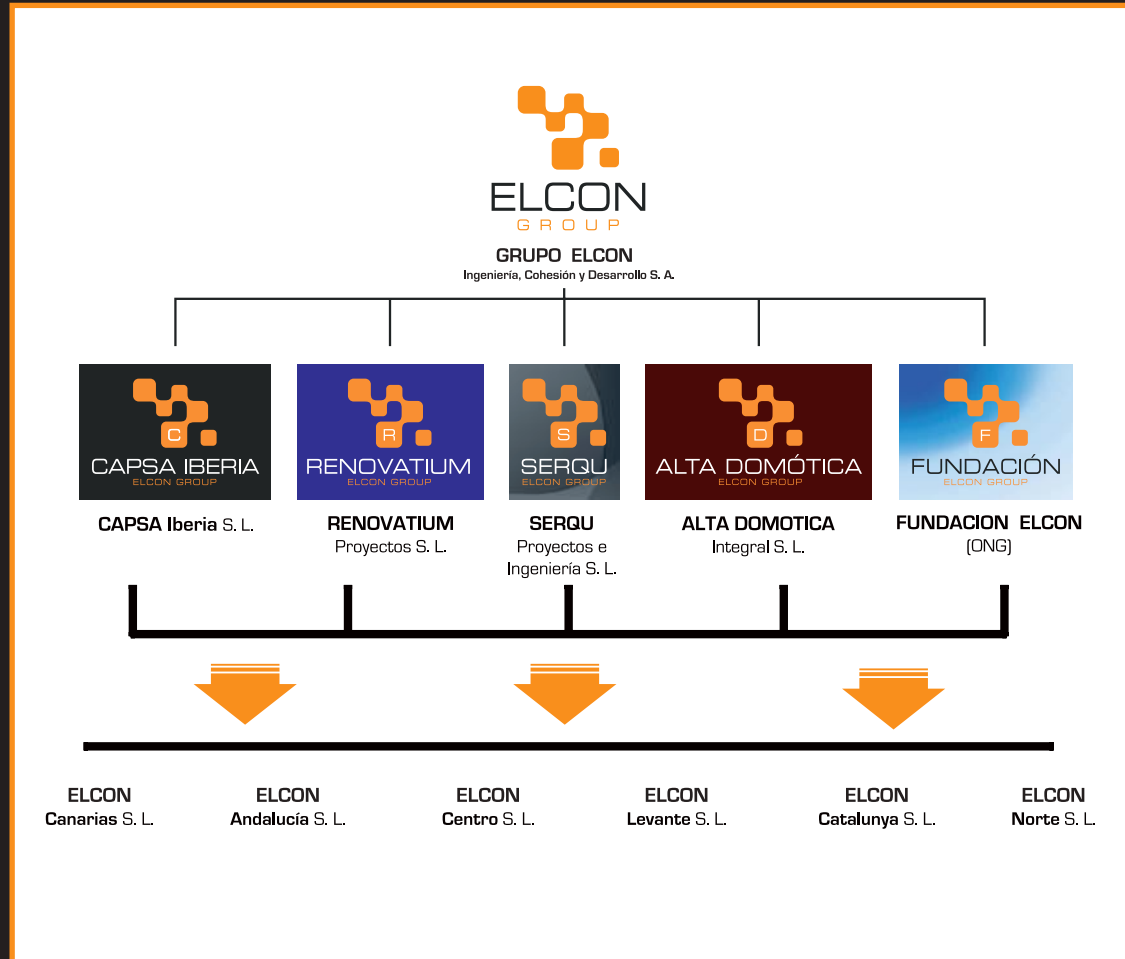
ELCON
GROUP

GRUPO ELCON
Ingeniería, Cohesión y Desarrollo S. A.

C
CAPSA IBERIA
ELCON GROUP

R
RENOVATIUM
ELCON GROUP

S
SERQU
ELCON GROUP

D
ALTA DOMÓTICA
ELCON GROUP

F
FUNDACIÓN
ELCON GROUP

CAPSA Iberia S. L.

RENOVATIUM
Proyectos S. L.

SERQU
Proyectos e Ingeniería S. L.

ALTA DOMOTICA
Integral S. L.

FUNDACION ELCON
(ONG)

ELCON
Canarias S. L.

ELCON
Andalucía S. L.

ELCON
Centro S. L.

ELCON
Levante S. L.

ELCON
Catalunya S. L.

ELCON
Norte S. L.